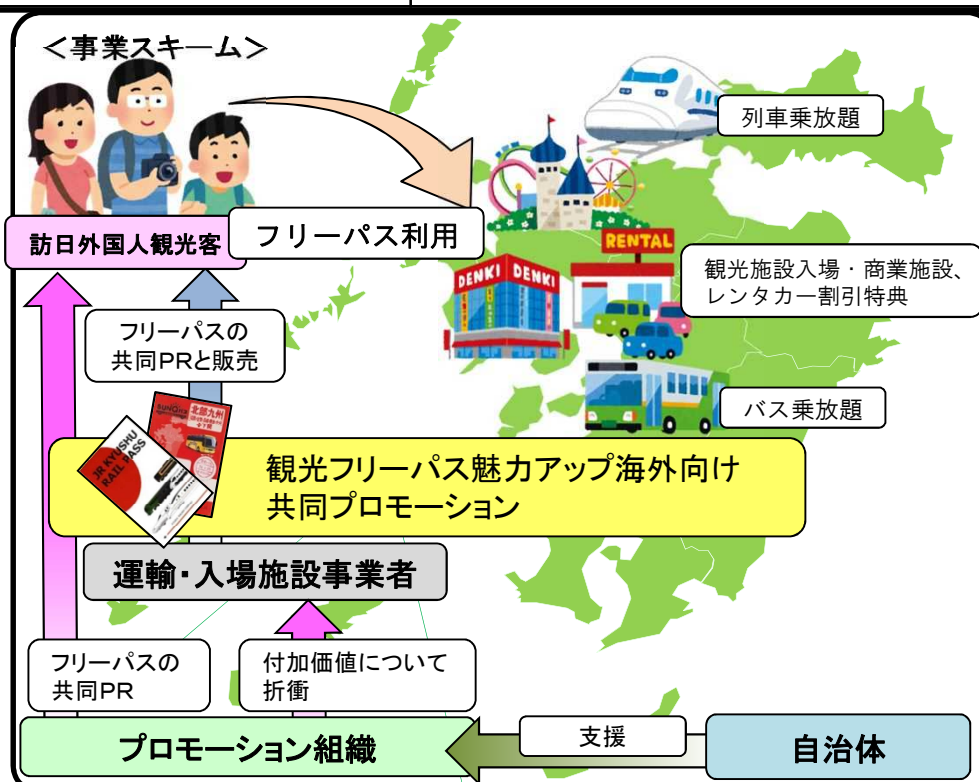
＜事業スキーム＞

列車乗放題

訪日外国人観光客

フリーパス利用

RENTAL

DENKI DENKI

観光施設入場・商業施設、レンタカー割引特典

フリーパスの共同PRと販売

バス乗放題

JR KYUSHU RAIL PASS

北部九州

観光フリーパス魅力アップ海外向け共同プロモーション

運輸・入場施設事業者

フリーパスの共同PR

付加価値について折衝

支援

プロモーション組織

自治体